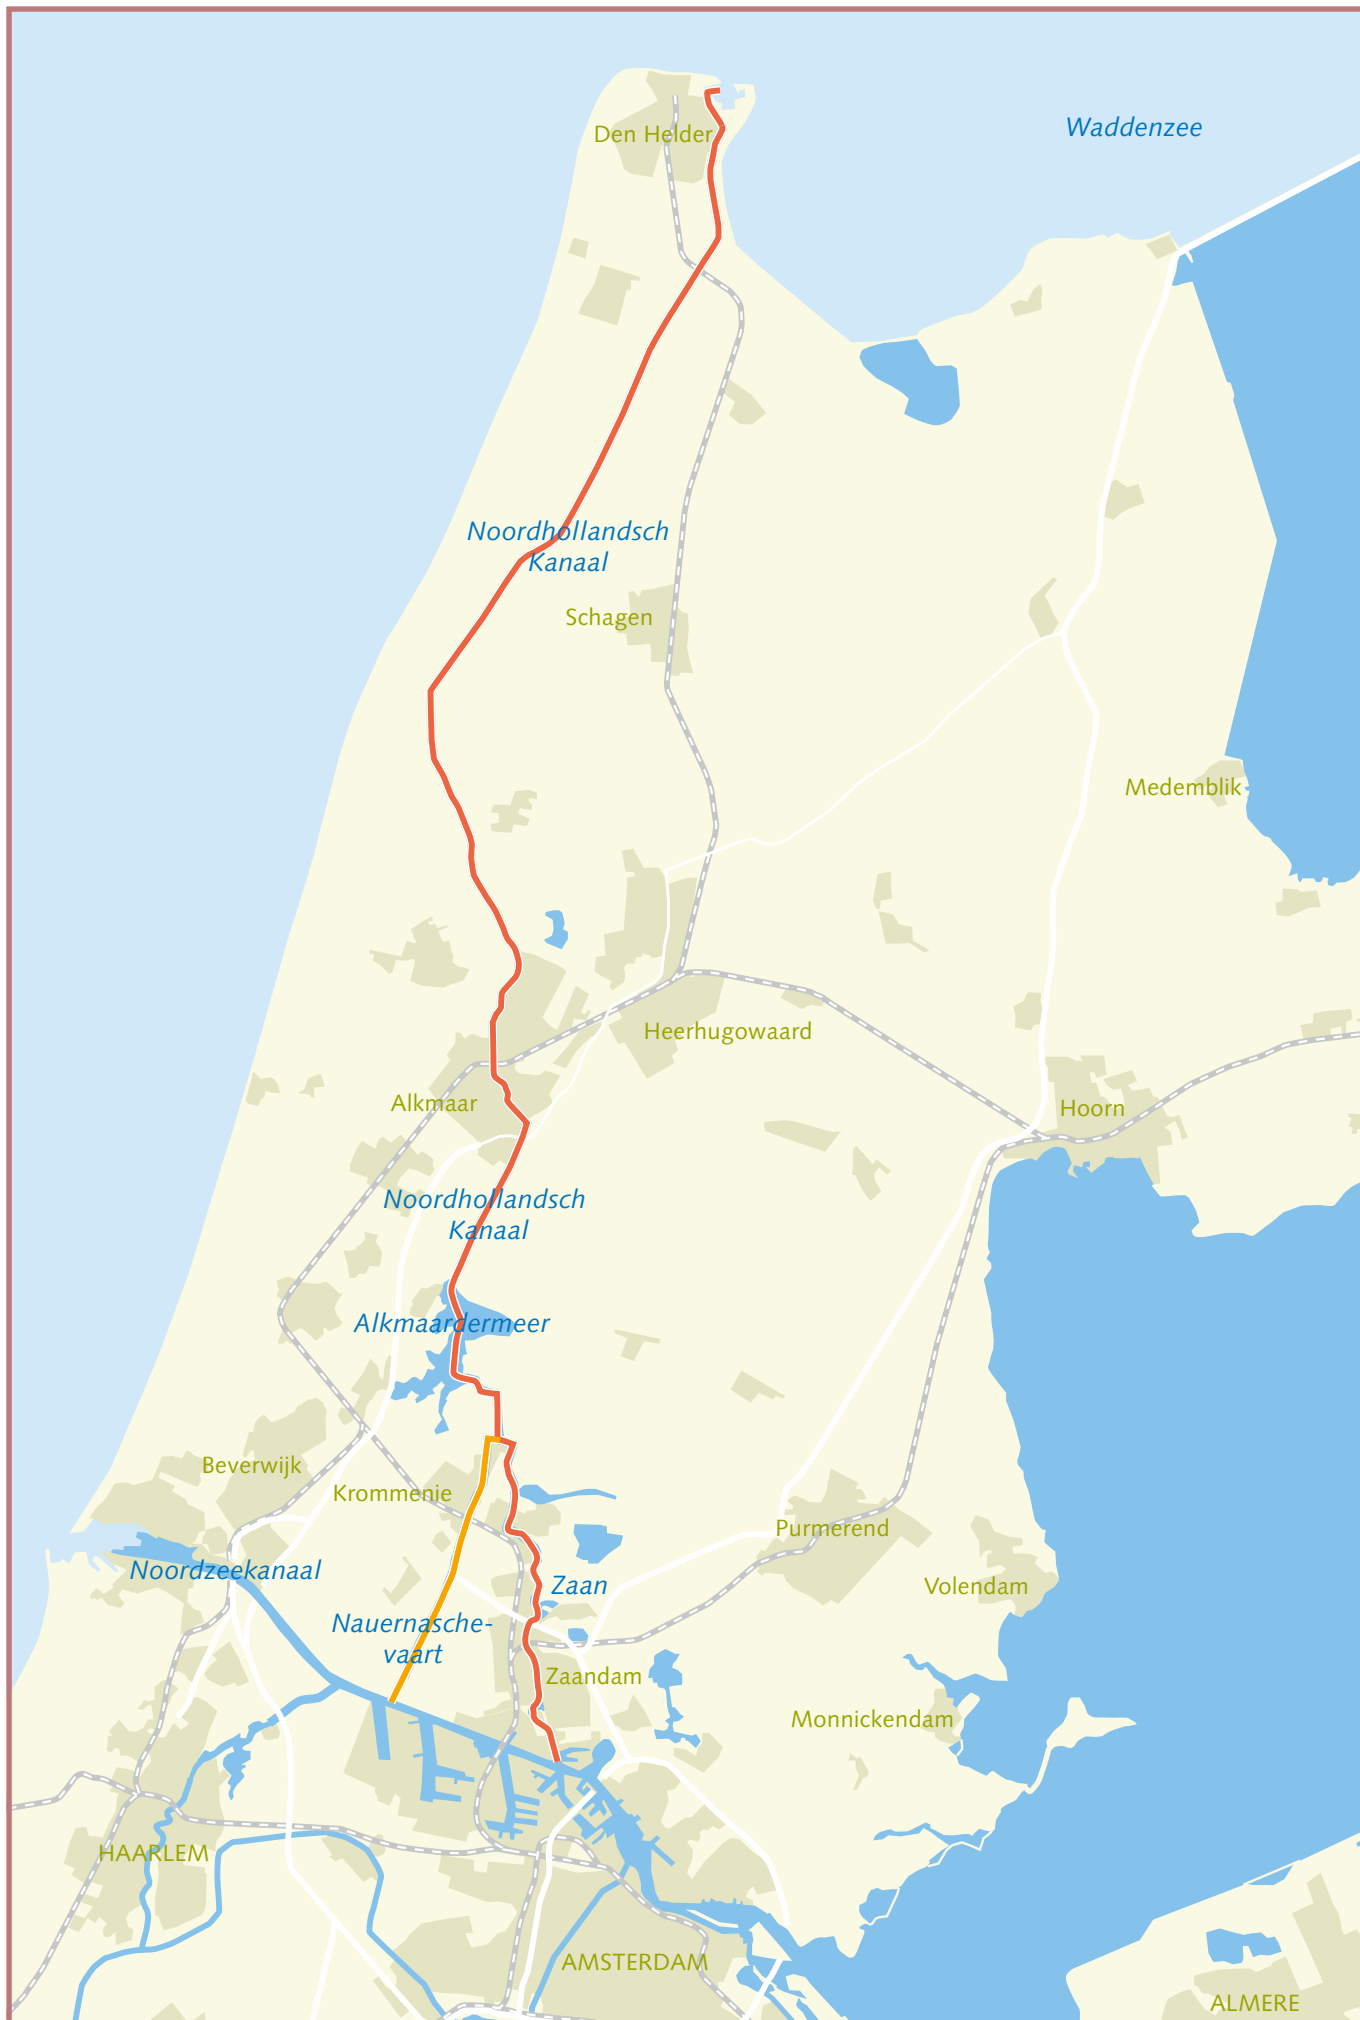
Den Helder

Waddenzee

Noordhollandsch Kanaal

Schagen

Medemblik

Heerhugowaard

Alkmaar

Hoorn

Noordhollandsch Kanaal

Alkmaardermeer

Beverwijk

Krommenie

Purmerend

Noordzeekanaal

Zaan

Volendam

Nauernasche-vaart

Zaandam

Monnickendam

HAARLEM

AMSTERDAM

ALMERE